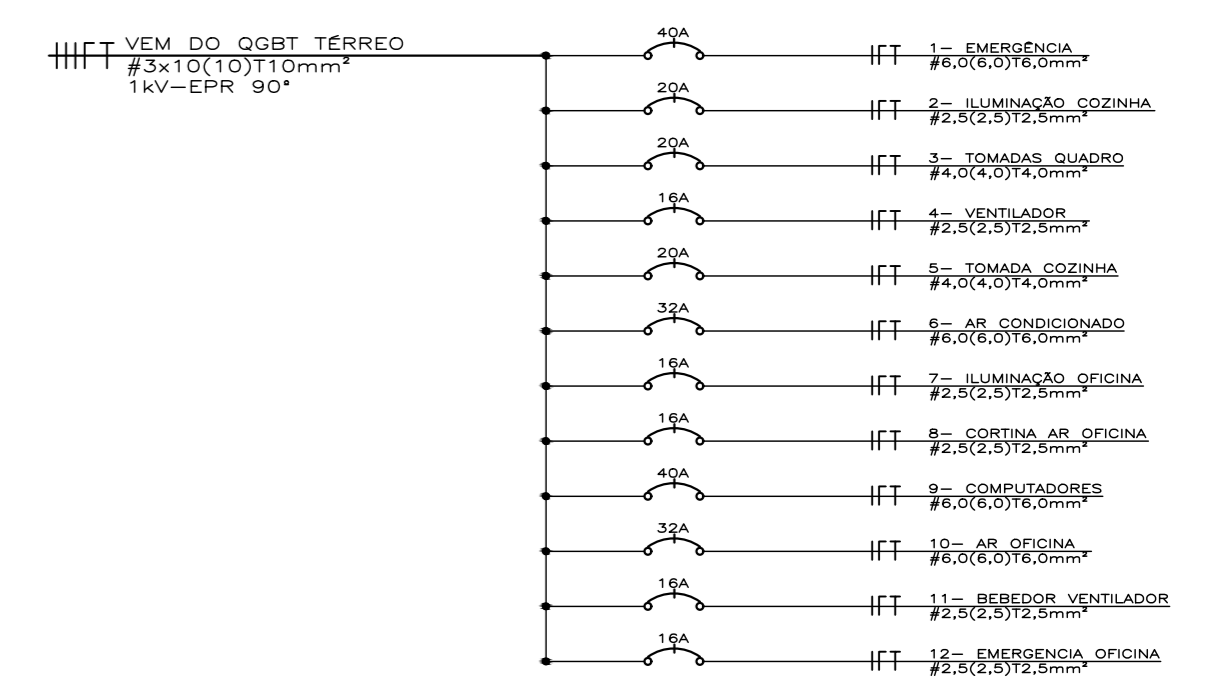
VEM DO QGBT TÉRREO
#3x10(10)T10mm²
1kV–EPR 90°

40A
1– EMERGÊNCIA
#6,0(6,0)T6,0mm²

20A
2– ILUMINAÇÃO COZINHA
#2,5(2,5)T2,5mm²

20A
3– TOMADAS QUADRO
#4,0(4,0)T4,0mm²

16A
4– VENTILADOR
#2,5(2,5)T2,5mm²

20A
5– TOMADA COZINHA
#4,0(4,0)T4,0mm²

32A
6– AR CONDICIONADO
#6,0(6,0)T6,0mm²

16A
7– ILUMINAÇÃO OFICINA
#2,5(2,5)T2,5mm²

16A
8– CORTINA AR OFICINA
#2,5(2,5)T2,5mm²

40A
9– COMPUTADORES
#6,0(6,0)T6,0mm²

32A
10– AR OFICINA
#6,0(6,0)T6,0mm²

16A
11– BEBEDOR VENTILADOR
#2,5(2,5)T2,5mm²

16A
12– EMERGENCIA OFICINA
#2,5(2,5)T2,5mm²